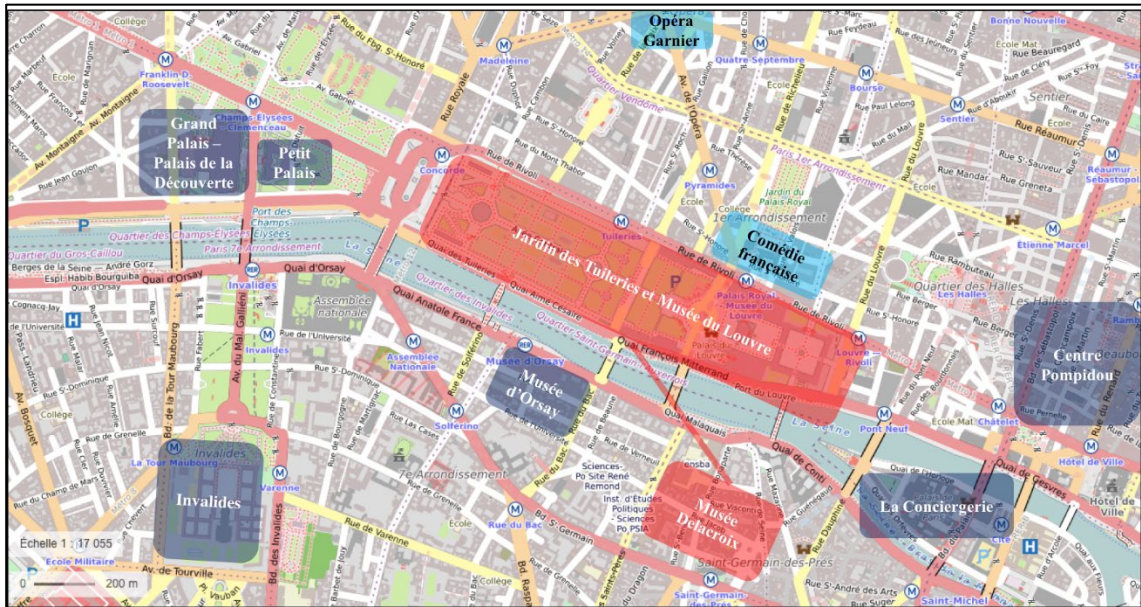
Opéra Garnier

Grand Palais – Palais de la Découverte

Petit Palais

Jardin des Tuileries et Musée du Louvre

Comédie française

Centre Pompidou

Musée d'Orsay

Invalides

Musée Delacroix

La Conciergerie

Collège
Madeleine
Quatre Septembre
Bonne Nouvelle
Franklin D. Roosevelt
Champs-Élysées Clemenceau
Concorde
Bourse
Sentier
Rue Réaumur
Réaumur Sébastopol
Rue de Rivoli
Pyramides
Tuileries
Paris 1er Arrondissement
Jardin du Palais Royal
1er Arrondissement
Étienne Marcel
Quartier des Champs-Élysées
Paris 7e Arrondissement
Port des Champs-Élysées
La Seine
Berges de la Seine – André Gorz
Espl. Habib Bourguiba
Quai d'Orsay
Invalides
Assemblée nationale
Quai Anatole France
Quartier des Invalides
Quartier Saint-Germain-des-Prés
Quai François Mitterrand
Palais Royal Musée du Louvre
Louvre – Rivoli
Quartier des Halles
Les Halles
Port du Louvre
Pont Neuf
Châtelet
Hôtel de Ville
Musée d'Orsay
Solférino
Quai Malaquais
Quai de Conti
Quai de Gesvres
Cité
Saint-Michel
La Tour Maubourg
Varenne
7e Arrondissement
Sciences-Po Site René Rémond
Inst. d'Études Politiques - Sciences Po PSIA
ensba
Rue du Bac
Saint-Germain-des-Prés
Rue de Grenelle
Rue de Varenne
Rue de l'Université
Av. de Tourville
École Militaire
Bd. des Invalides
Av. du Mal. Gallieni
Bd. de la Tour Maubourg
Av. Montaigne
Rue Royale
Rue Saint-Honoré
Av. de l'Opéra
Rue de Richelieu
Rue du Louvre
Rue Saint-Denis
Bd. de Sébastopol
Rue Saint-Martin
Rue Rambuteau
Rue du Renard
Rue Saint-André des Arts
Rue Dauphine
Rue Bonaparte
Rue du Dragon
Bd. Raspail
Rue de Solférino
Rue de Bourgogne
Rue Saint-Dominique
Quai des Tuileries
Rue Aimé Césaire

Échelle 1 : 17 055
0 200 m